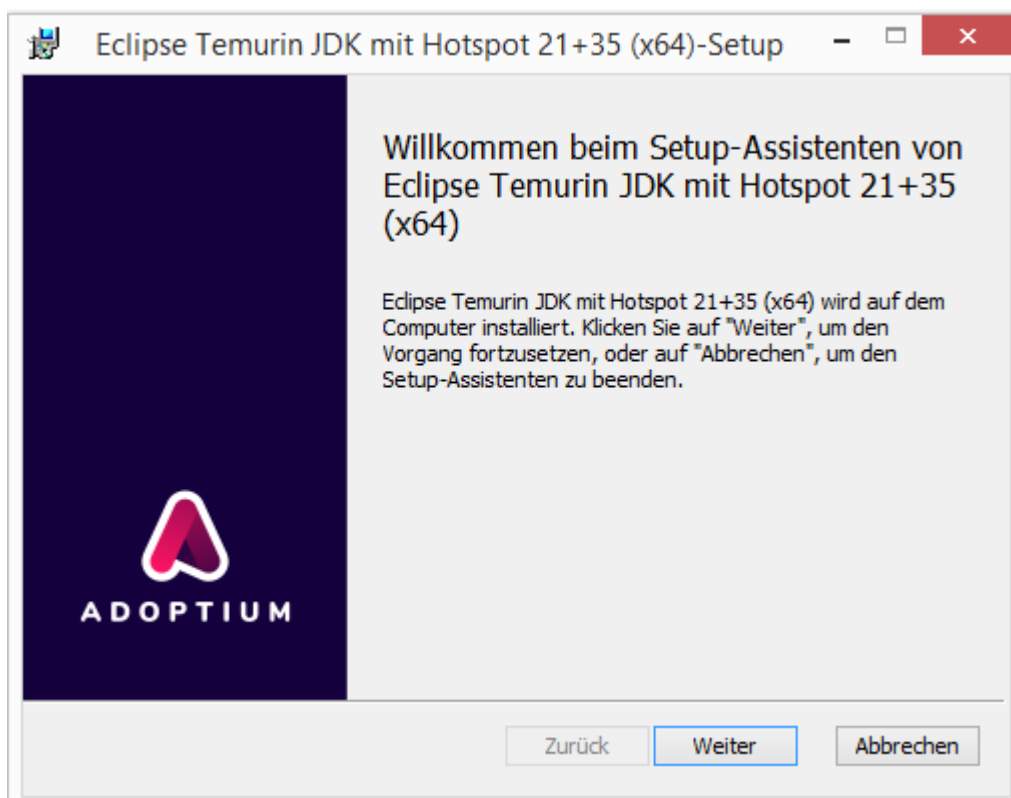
Eclipse Temurin JDK mit Hotspot 21+35 (x64)-Setup

Willkommen beim Setup-Assistenten von Eclipse Temurin JDK mit Hotspot 21+35 (x64)

Eclipse Temurin JDK mit Hotspot 21+35 (x64) wird auf dem Computer installiert. Klicken Sie auf "Weiter", um den Vorgang fortzusetzen, oder auf "Abbrechen", um den Setup-Assistenten zu beenden.

ADOPTIUM

Zurück
Weiter
Abbrechen